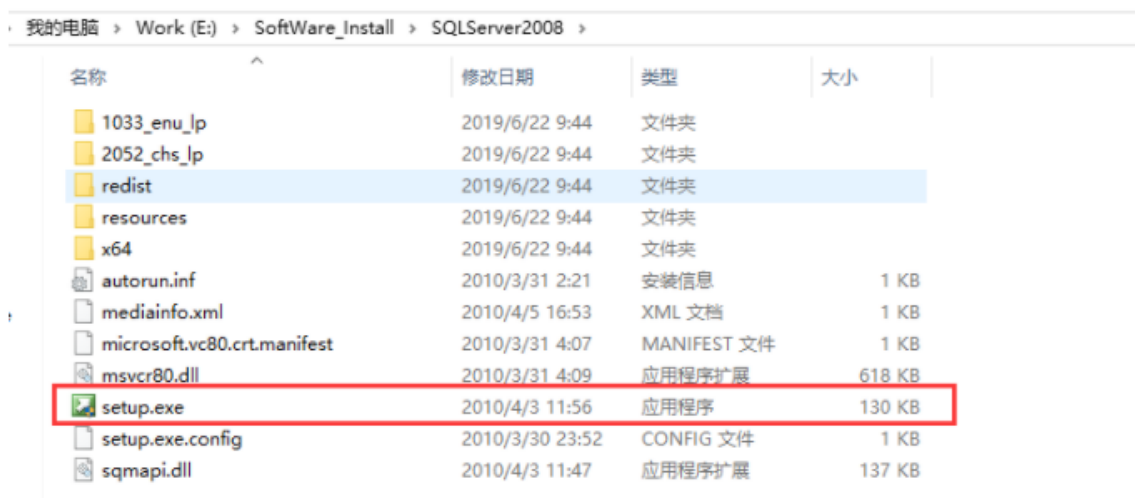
我的电脑 › Work (E:) › SoftWare_Install › SQLServer2008 ›

| 名称 | 修改日期 | 类型 | 大小 |
|---|---|---|---|
| 1033_enu_lp | 2019/6/22 9:44 | 文件夹 | |
| 2052_chs_lp | 2019/6/22 9:44 | 文件夹 | |
| redist | 2019/6/22 9:44 | 文件夹 | |
| resources | 2019/6/22 9:44 | 文件夹 | |
| x64 | 2019/6/22 9:44 | 文件夹 | |
| autorun.inf | 2010/3/31 2:21 | 安装信息 | 1 KB |
| mediainfo.xml | 2010/4/5 16:53 | XML 文档 | 1 KB |
| microsoft.vc80.crt.manifest | 2010/3/31 4:07 | MANIFEST 文件 | 1 KB |
| msvcr80.dll | 2010/3/31 4:09 | 应用程序扩展 | 618 KB |
| setup.exe | 2010/4/3 11:56 | 应用程序 | 130 KB |
| setup.exe.config | 2010/3/30 23:52 | CONFIG 文件 | 1 KB |
| sqmapi.dll | 2010/4/3 11:47 | 应用程序扩展 | 137 KB |